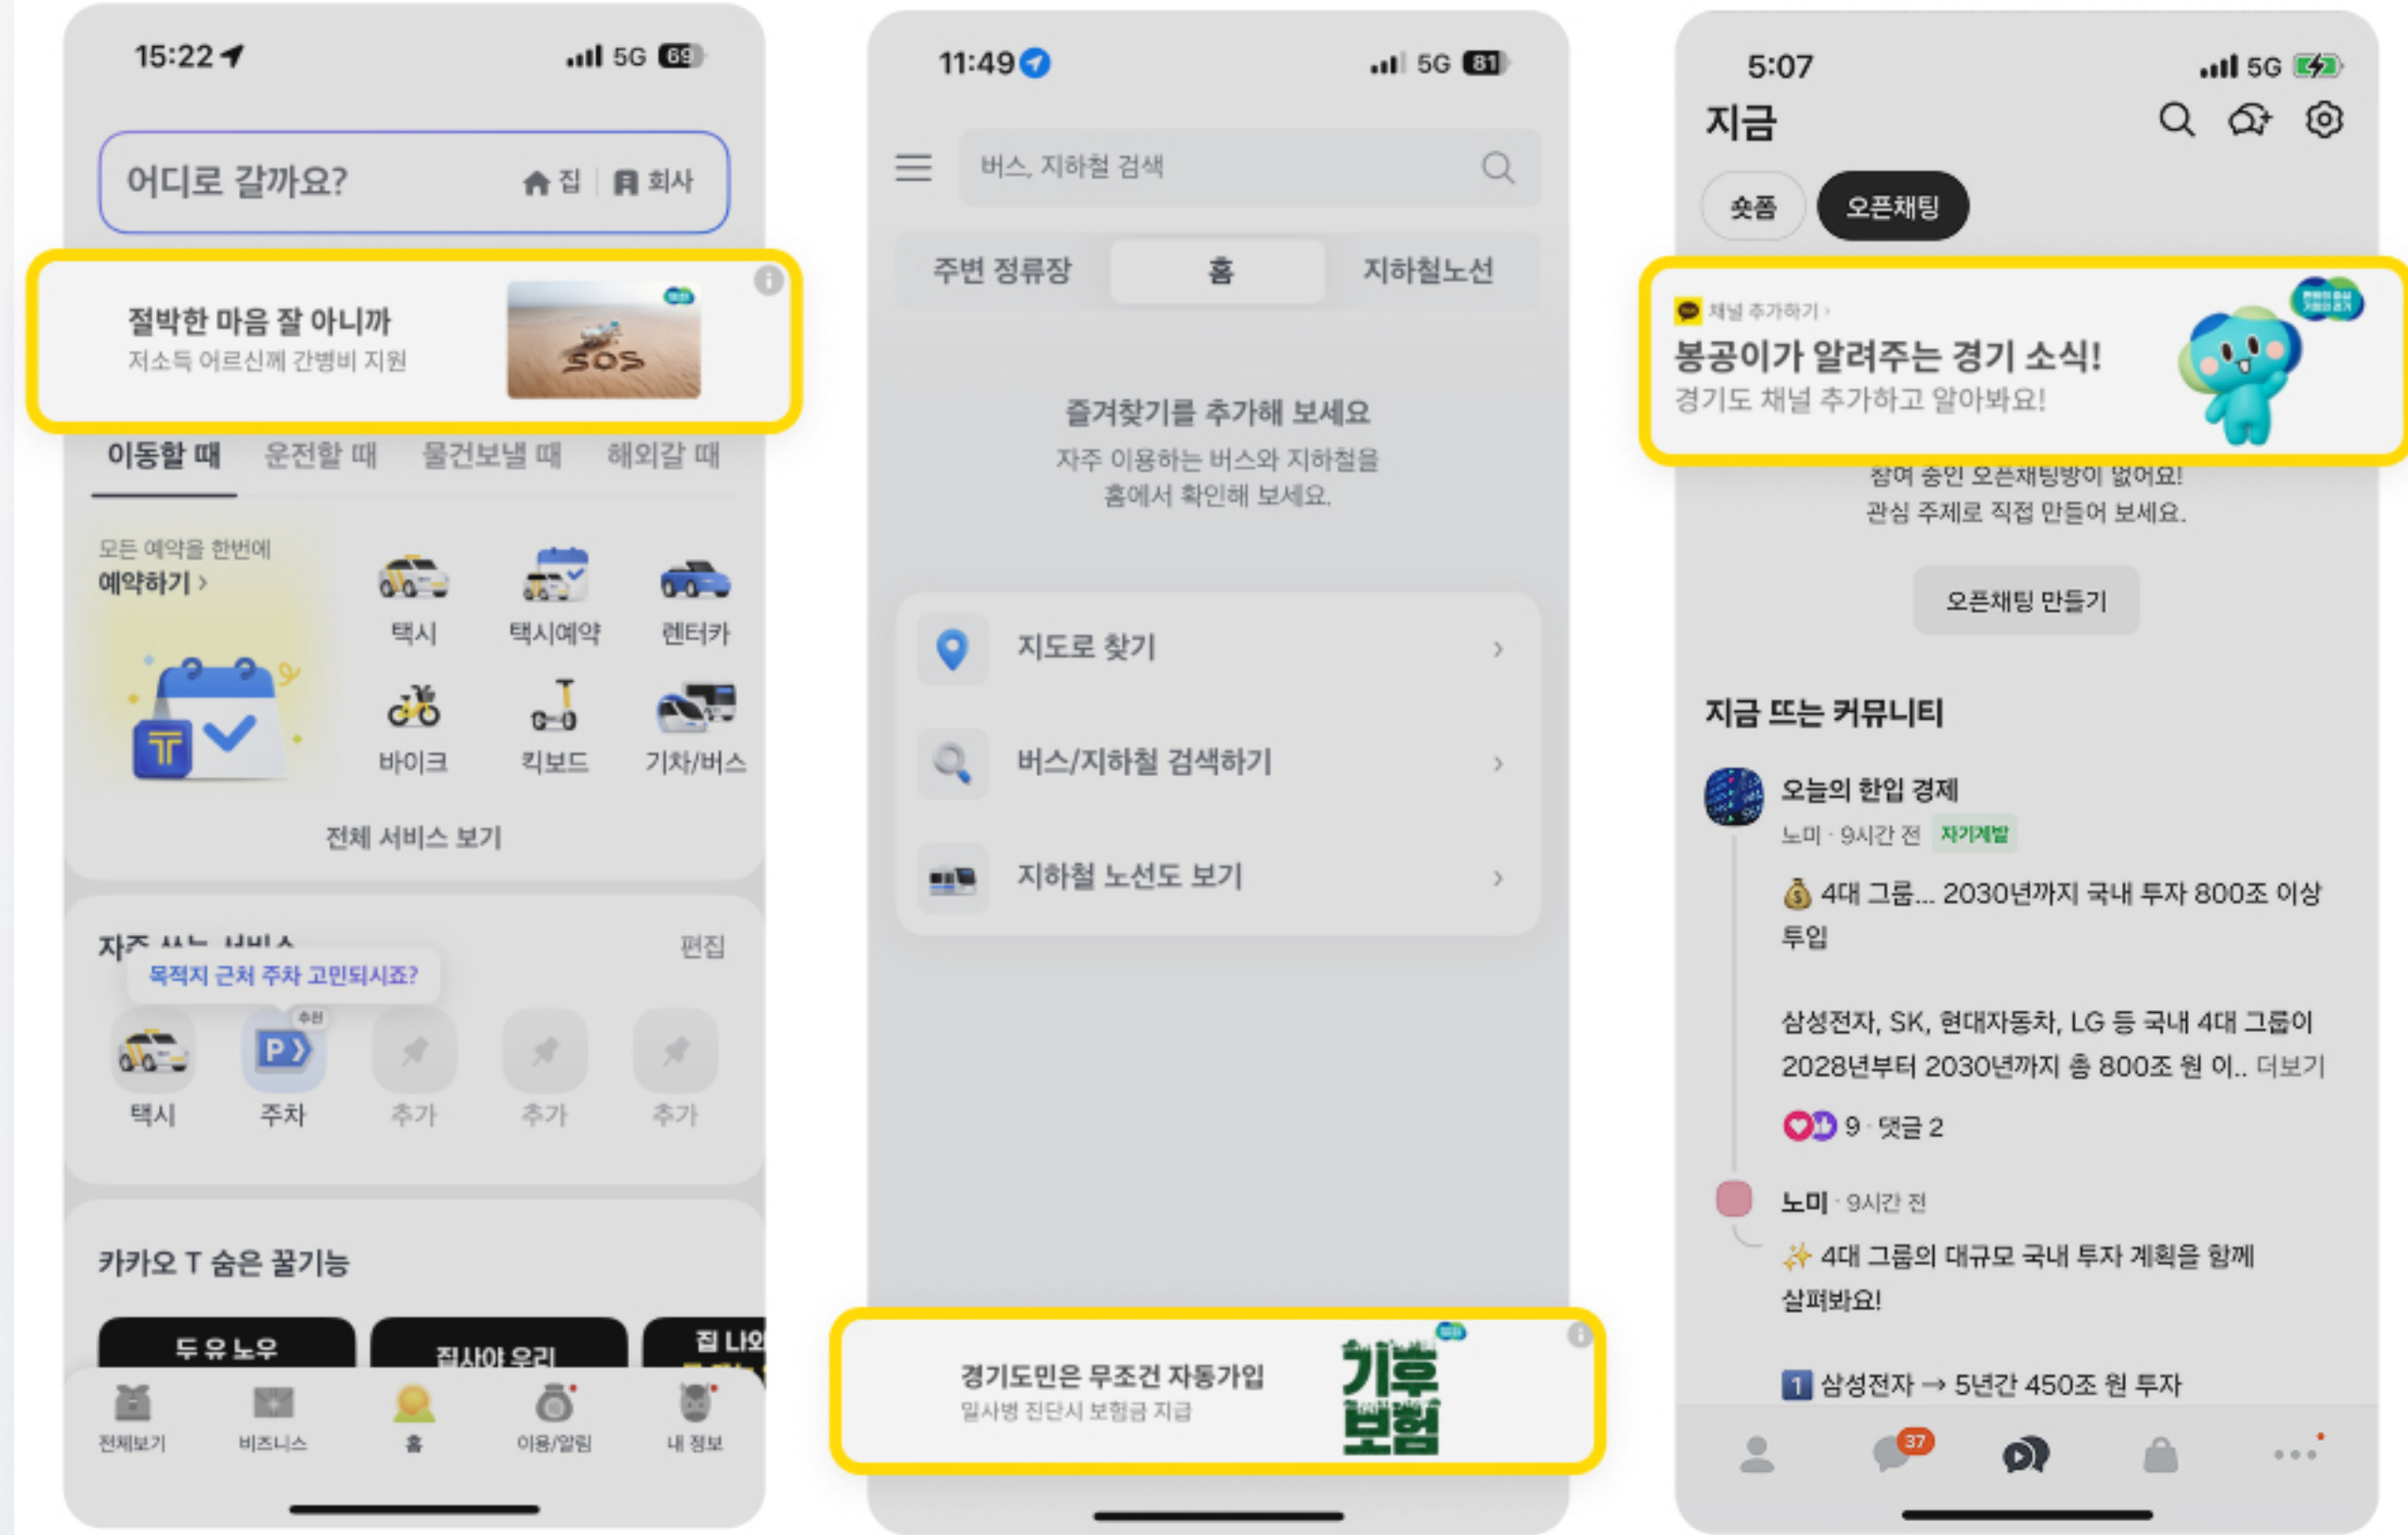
15:22 5G 69

어디로 갈까요? 집 회사

절박한 마음 잘 아니까
저소득 어르신께 간병비 지원

SOS

이동할 때 운전할 때 물건보낼 때 해외갈 때

모든 예약을 한번에
예약하기 >

택시 택시예약 렌터카
바이크 킥보드 기차/버스

전체 서비스 보기

자주 쓰는 서비스 편집
목적지 근처 주차 고민되시죠?

택시 주차 추가 추가 추가

카카오 T 숨은 꿀기능

두유노우 집사야 우리 집 나오

전체보기 비즈니스 홈 이용/알림 내 정보

11:49 5G 81

버스, 지하철 검색

주변 정류장 홈 지하철노선

즐겨찾기를 추가해 보세요
자주 이용하는 버스와 지하철을 홈에서 확인해 보세요.

지도로 찾기 >
버스/지하철 검색하기 >
지하철 노선도 보기 >

경기도민은 무조건 자동가입
일사병 진단시 보험금 지급

기후 보험

5:07 5G

지금

숏폼 오픈채팅

채널 추가하기 >
봉공이가 알려주는 경기 소식!
경기도 채널 추가하고 알아봐요!

참여 중인 오픈채팅방이 없어요!
관심 주제로 직접 만들어 보세요.

오픈채팅 만들기

지금 뜨는 커뮤니티

오늘의 한입 경제
노미 · 9시간 전 자기계발

💰 4대 그룹... 2030년까지 국내 투자 800조 이상 투입

삼성전자, SK, 현대자동차, LG 등 국내 4대 그룹이 2028년부터 2030년까지 총 800조 원 이.. 더보기

9 · 댓글 2

노미 · 9시간 전
✨ 4대 그룹의 대규모 국내 투자 계획을 함께 살펴봐요!

1 삼성전자 → 5년간 450조 원 투자

37